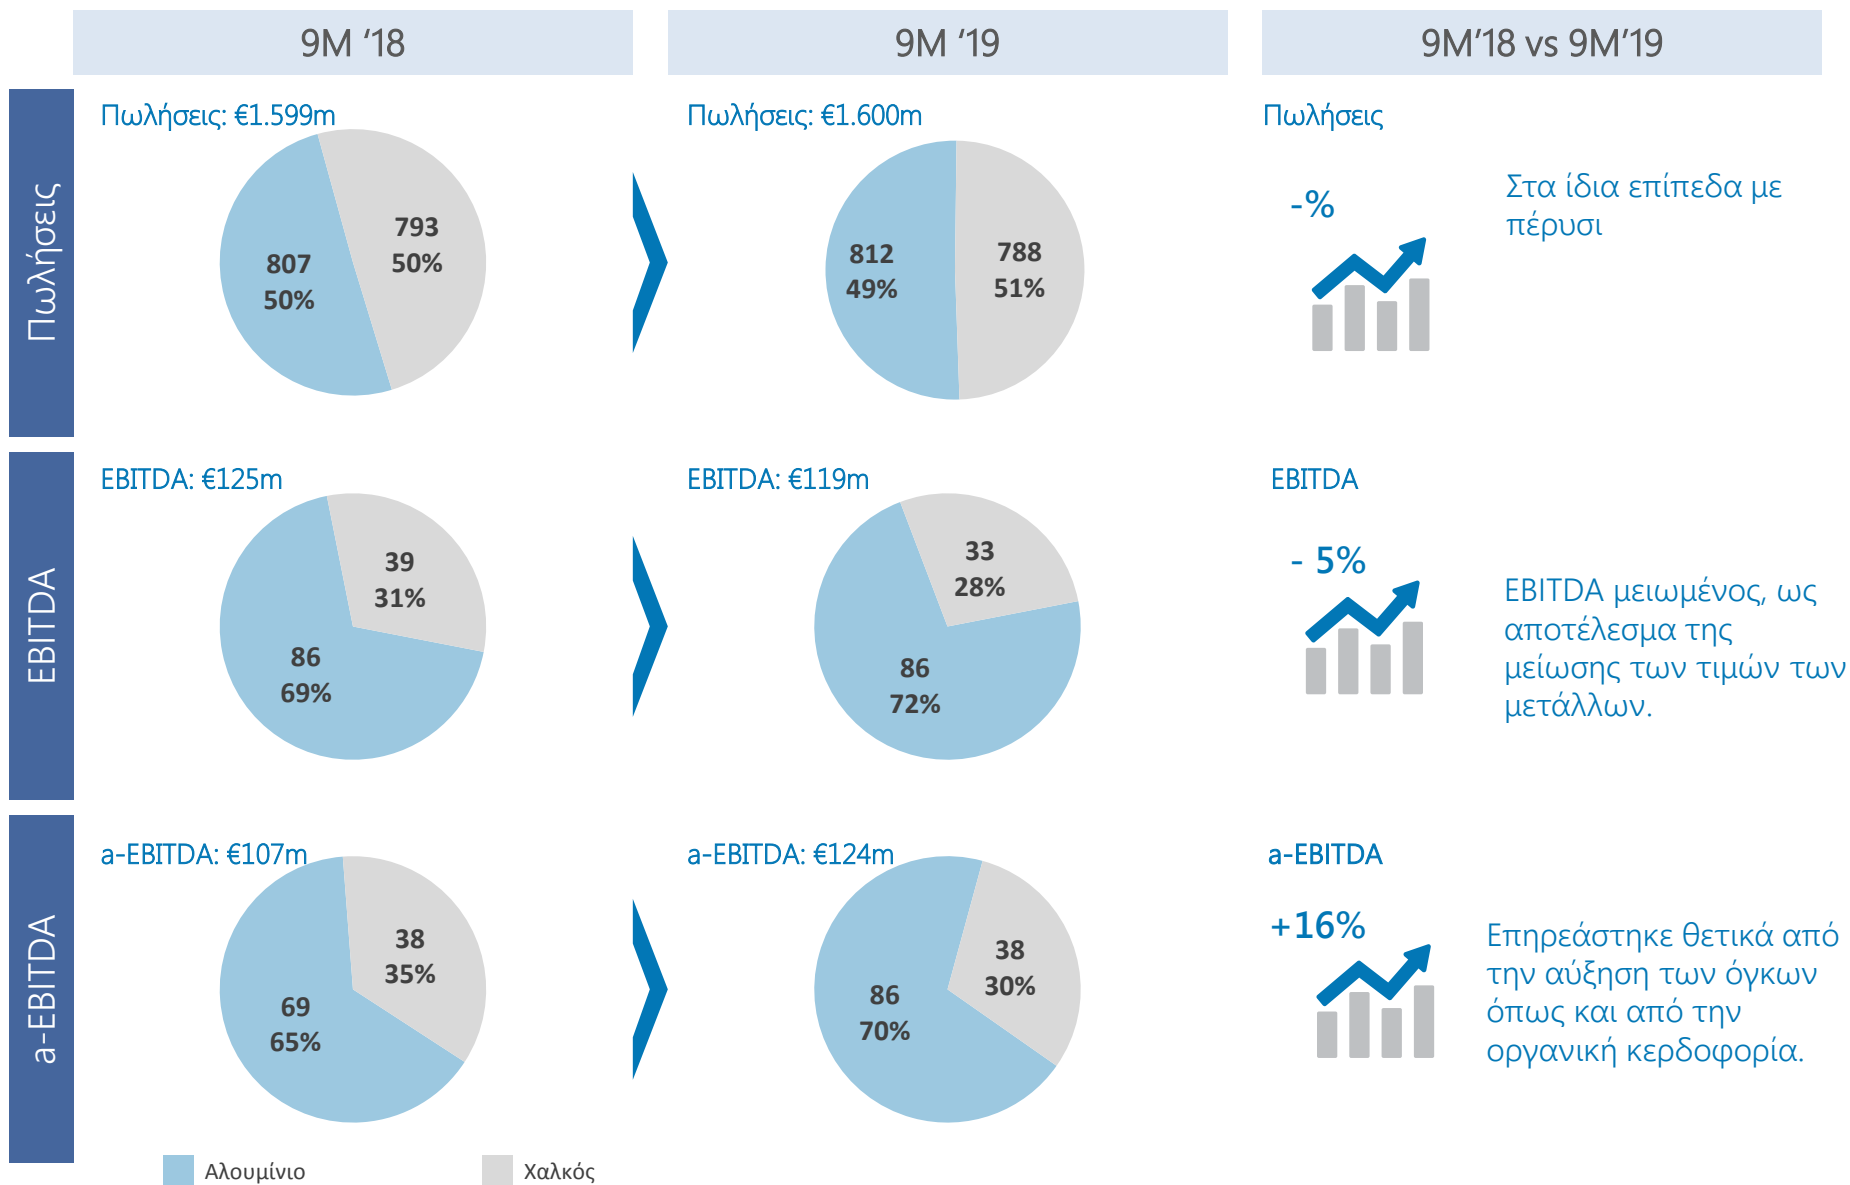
9M ‘18

9M ‘19

9M’18 vs 9M’19

Πωλήσεις

Πωλήσεις: €1.599m

807
50%

793
50%

Πωλήσεις: €1.600m

812
49%

788
51%

Πωλήσεις

-%

Στα ίδια επίπεδα με πέρυσι

EBITDA

EBITDA: €125m

86
69%

39
31%

EBITDA: €119m

86
72%

33
28%

EBITDA

- 5%

EBITDA μειωμένος, ως αποτέλεσμα της μείωσης των τιμών των μετάλλων.

a-EBITDA

a-EBITDA: €107m

69
65%

38
35%

a-EBITDA: €124m

86
70%

38
30%

a-EBITDA

+16%

Επηρεάστηκε θετικά από την αύξηση των όγκων όπως και από την οργανική κερδοφορία.

Αλουμίνιο

Χαλκός